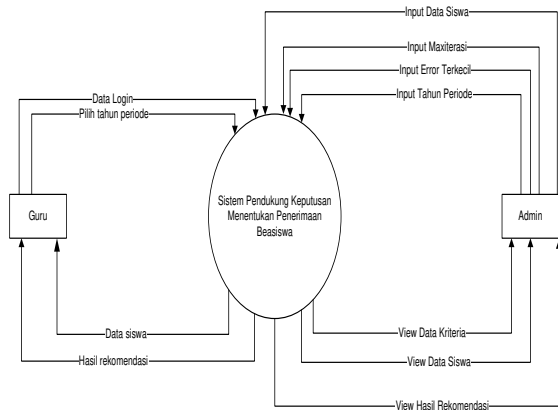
Input Data Siswa
Input Maxiterasi
Input Error Terkecil
Input Tahun Periode
Data Login
Pilih tahun periode
Guru
Sistem Pendukung Keputusan Menentukan Penerimaan Beasiswa
Admin
Data siswa
Hasil rekomendasi
View Data Kriteria
View Data Siswa
View Hasil Rekomendasi